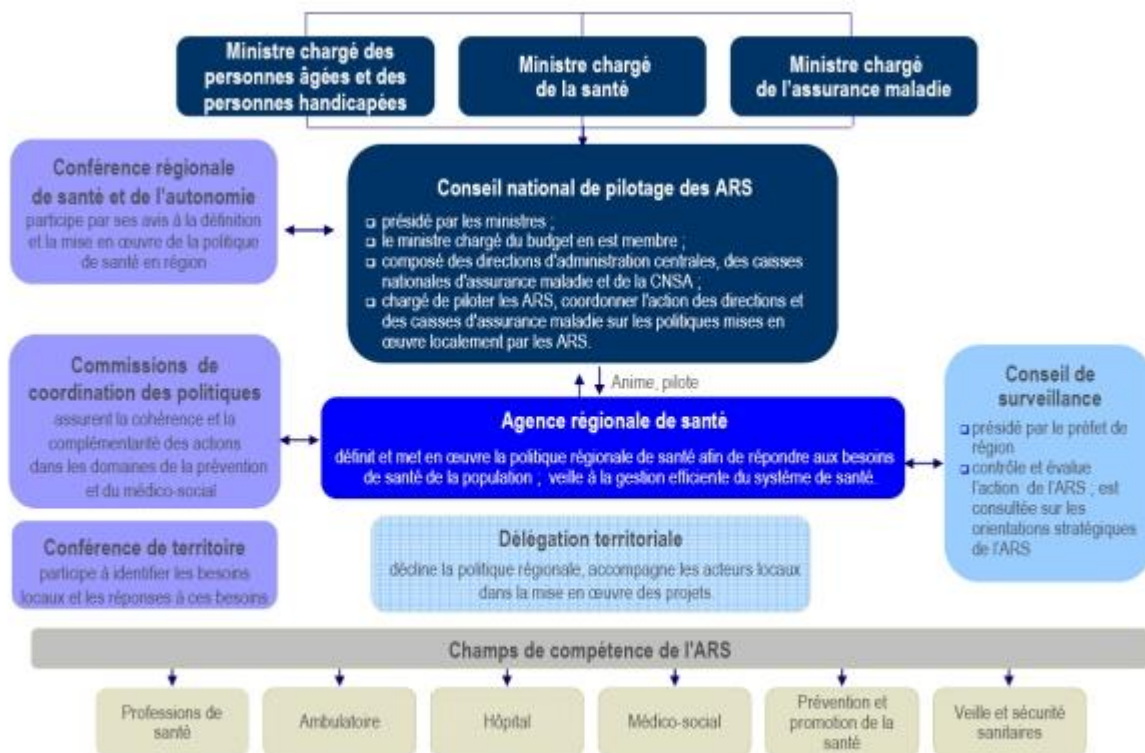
Ministre chargé des personnes âgées et des personnes handicapées

Ministre chargé de la santé

Ministre chargé de l'assurance maladie

Conférence régionale de santé et de l'autonomie
participe par ses avis à la définition et la mise en œuvre de la politique de santé en région

Conseil national de pilotage des ARS
❑ présidé par les ministres ;
❑ le ministre chargé du budget en est membre ;
❑ composé des directions d'administration centrales, des caisses nationales d'assurance maladie et de la CNSA ;
❑ chargé de piloter les ARS, coordonner l'action des directions et des caisses d'assurance maladie sur les politiques mises en œuvre localement par les ARS.

Animé, pilote

Commissions de coordination des politiques
assurent la cohérence et la complémentarité des actions dans les domaines de la prévention et du médico-social

Agence régionale de santé
définit et met en œuvre la politique régionale de santé afin de répondre aux besoins de santé de la population ; veille à la gestion efficiente du système de santé.

Conseil de surveillance
❑ présidé par le préfet de région
❑ contrôle et évalue l'action de l'ARS ; est consultée sur les orientations stratégiques de l'ARS

Conférence de territoire
participe à identifier les besoins locaux et les réponses à ces besoins

Délégation territoriale
décline la politique régionale, accompagne les acteurs locaux dans la mise en œuvre des projets.

Champs de compétence de l'ARS

Professions de santé

Ambulatoire

Hôpital

Médico-social

Prévention et promotion de la santé

Veille et sécurité sanitaires